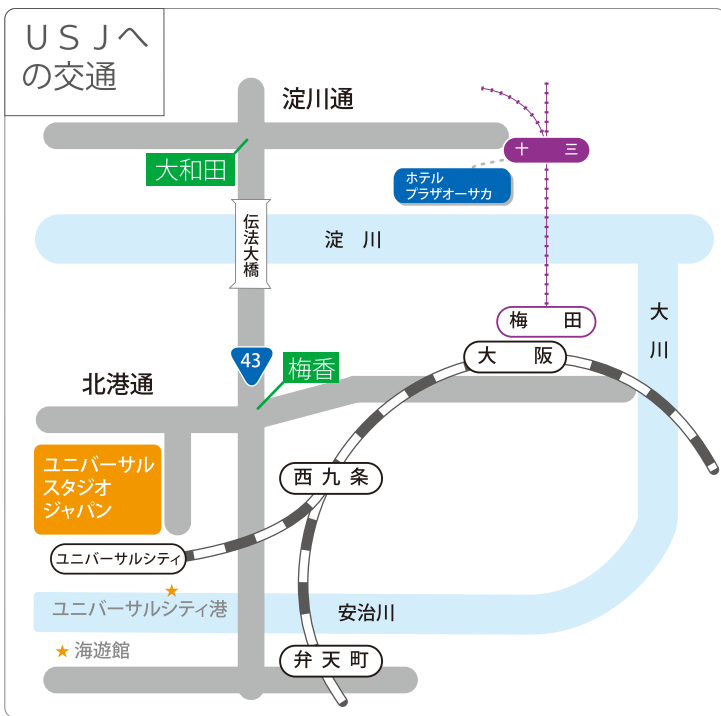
ＵＳＪへ
の交通

淀川通

大和田

十　三

ホテル
プラザオーサカ

伝法大橋

淀　川

梅　田

大
川

43

梅香

大　阪

北港通

西 九 条

ユニバーサル
スタジオ
ジャパン

ユニバーサルシティ

ユニバーサルシティ港

安治川

海遊館

弁 天 町